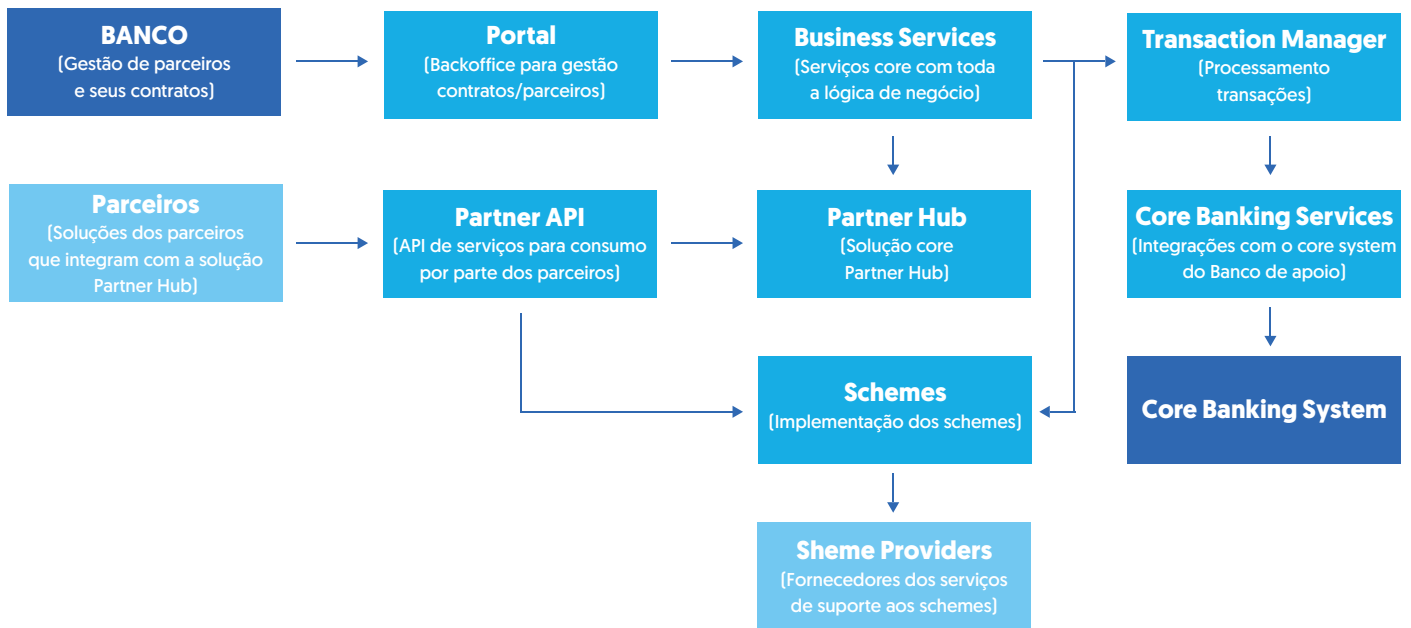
BANCO
(Gestão de parceiros e seus contratos)

Portal
(Backoffice para gestão contratos/parceiros)

Business Services
(Serviços core com toda a lógica de negócio)

Transaction Manager
(Processamento transações)

Parceiros
(Soluções dos parceiros que integram com a solução Partner Hub)

Partner API
(API de serviços para consumo por parte dos parceiros)

Partner Hub
(Solução core Partner Hub)

Core Banking Services
(Integrações com o core system do Banco de apoio)

Schemes
(Implementação dos schemes)

Core Banking System

Sheme Providers
(Fornecedores dos serviços de suporte aos schemes)